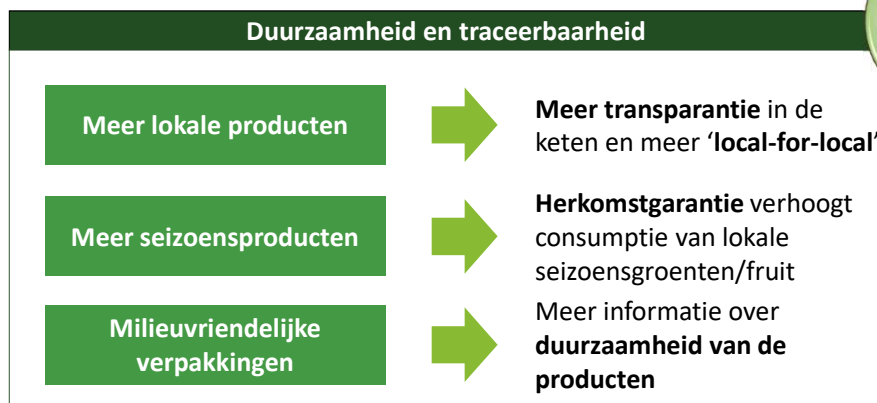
Duurzaamheid en traceerbaarheid

Meer lokale producten

Meer transparantie in de keten en meer ‘local-for-local’

Meer seizoensproducten

Herkomstgarantie verhoogt consumptie van lokale seizoensgroenten/fruit

Milieuvriendelijke verpakkingen

Meer informatie over duurzaamheid van de producten